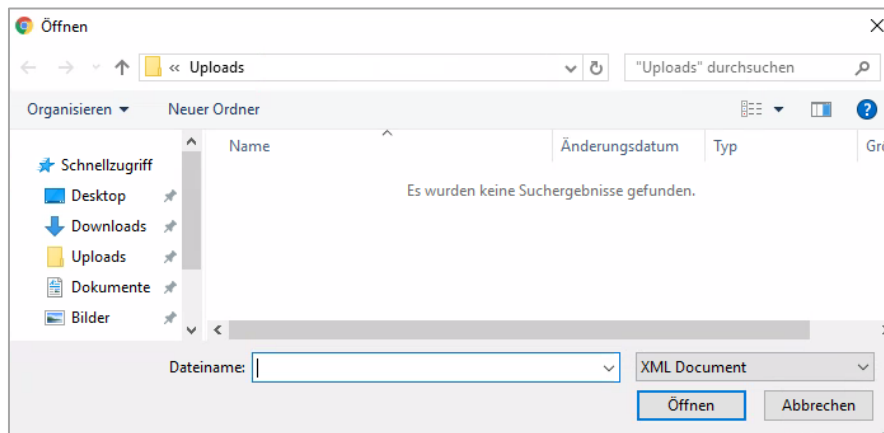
Öffnen

« Uploads

"Uploads" durchsuchen

Organisieren ▾ Neuer Ordner

Schnellzugriff
Desktop
Downloads
Uploads
Dokumente
Bilder

| Name | Änderungsdatum | Typ | Gr |
|---|---|---|---|

Es wurden keine Suchergebnisse gefunden.

Dateiname:

XML Document

Öffnen Abbrechen